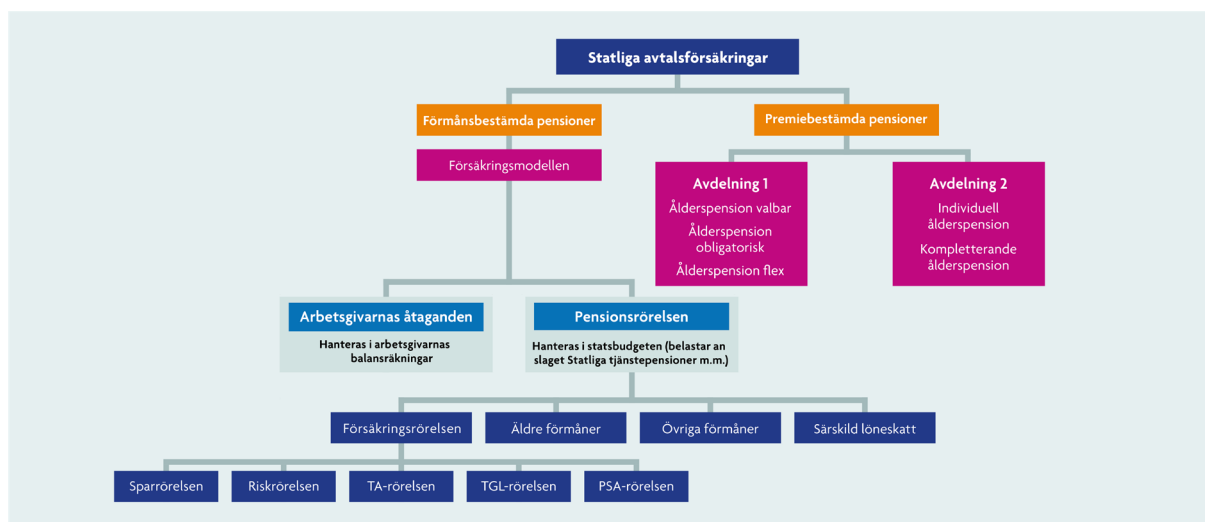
Statliga avtalsförsäkringar

Förmånsbestämda pensioner

Premiebestämda pensioner

Försäkringsmodellen

Avdelning 1
Ålderspension valbar
Ålderspension obligatorisk
Ålderspension flex

Avdelning 2
Individuell ålderspension
Kompletterande ålderspension

Arbetsgivarnas åtaganden
Hanteras i arbetsgivarnas balansräkningar

Pensionsrörelsen
Hanteras i statsbudgeten (belastar anslaget Statliga tjänstepensioner m.m.)

Försäkringsrörelsen

Äldre förmåner

Övriga förmåner

Särskild löneskatt

Sparrörelsen

Riskrörelsen

TA-rörelsen

TGL-rörelsen

PSA-rörelsen